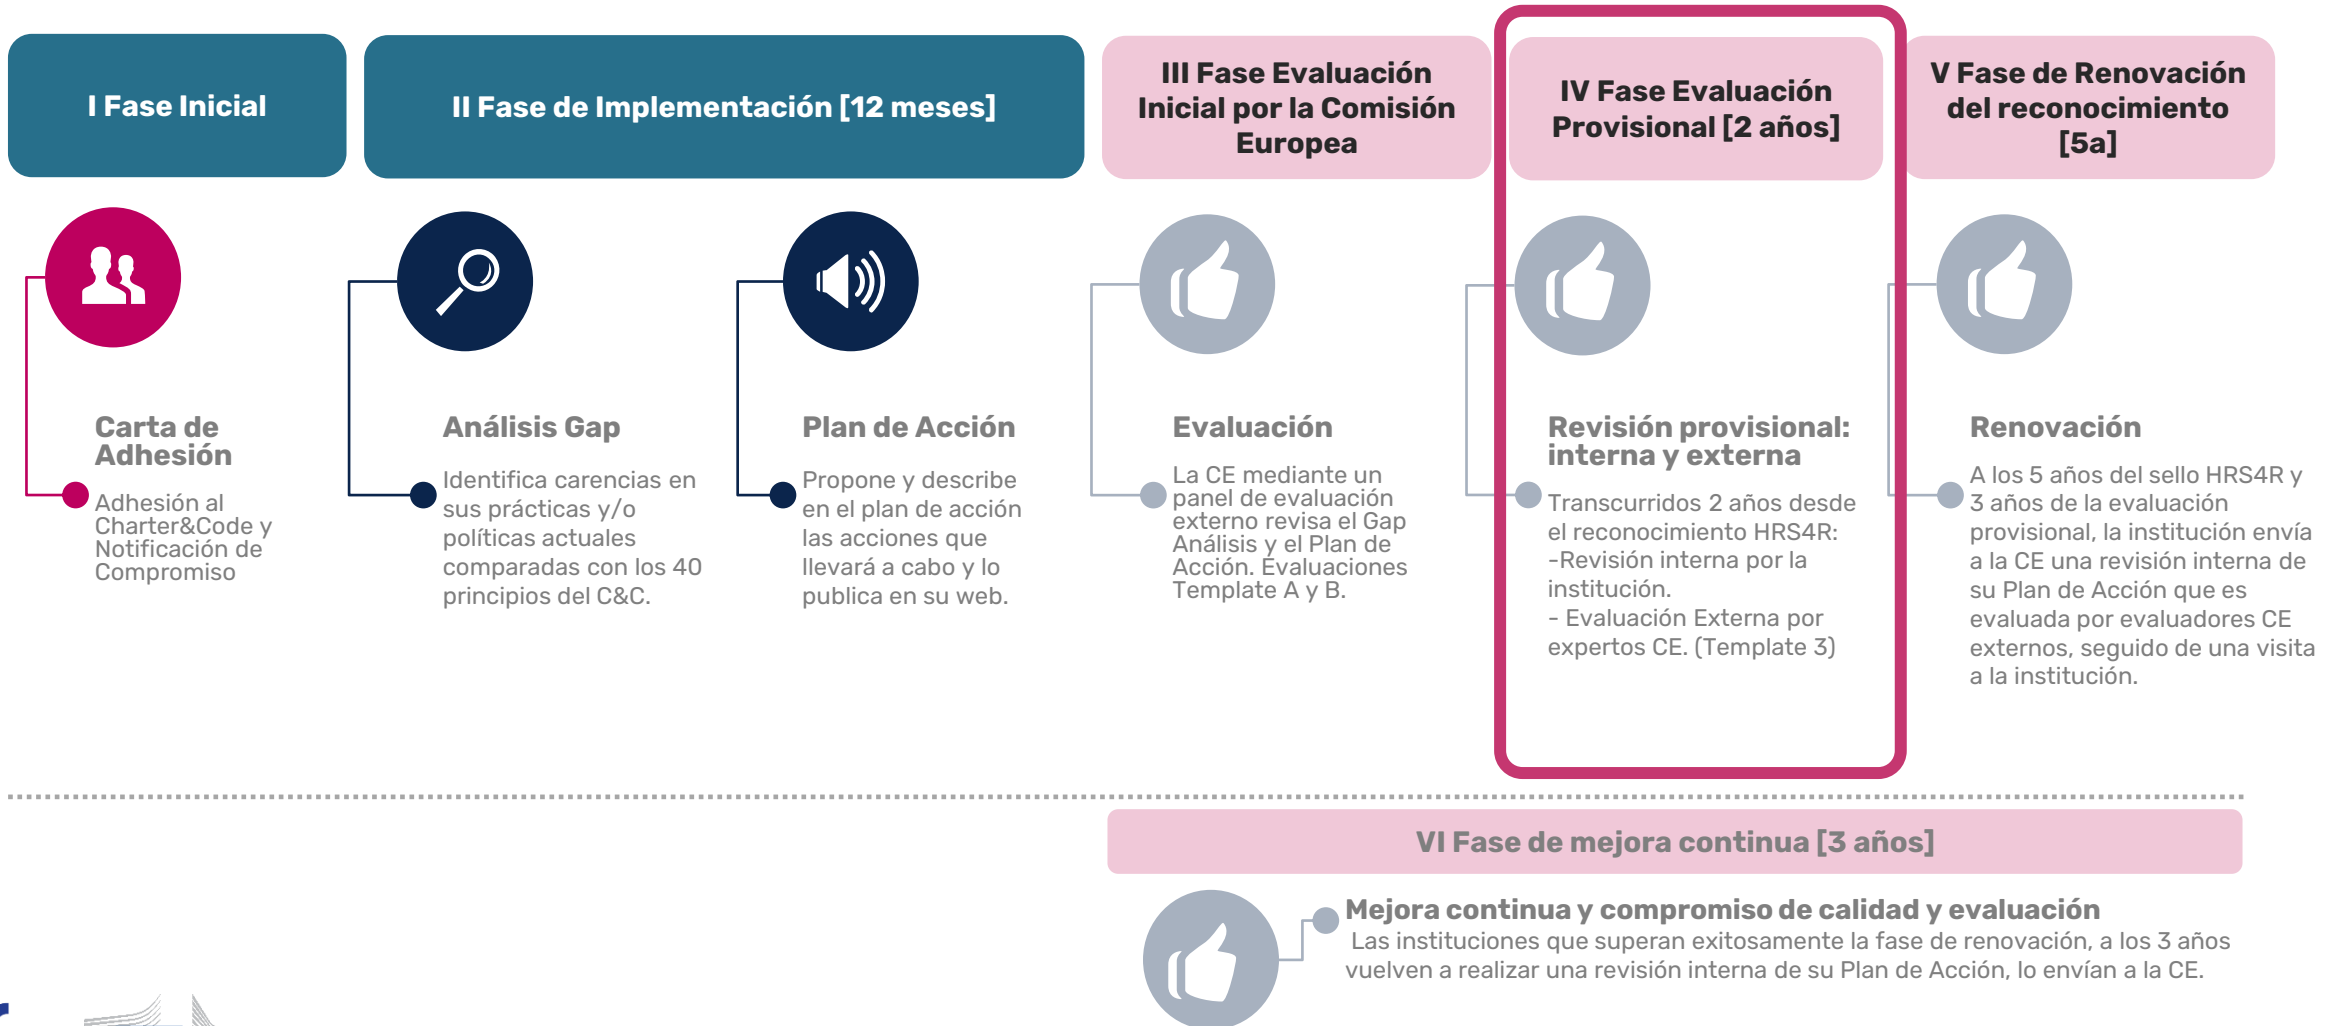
I Fase Inicial

II Fase de Implementación [12 meses]

III Fase Evaluación Inicial por la Comisión Europea

IV Fase Evaluación Provisional [2 años]

V Fase de Renovación del reconocimiento [5a]

Carta de Adhesión

Adhesión al Charter&Code y Notificación de Compromiso

Análisis Gap

Identifica carencias en sus prácticas y/o políticas actuales comparadas con los 40 principios del C&C.

Plan de Acción

Propone y describe en el plan de acción las acciones que llevará a cabo y lo publica en su web.

Evaluación

La CE mediante un panel de evaluación externo revisa el Gap Análisis y el Plan de Acción. Evaluaciones Template A y B.

Revisión provisional: interna y externa

Transcurridos 2 años desde el reconocimiento HRS4R:
-Revisión interna por la institución.
- Evaluación Externa por expertos CE. (Template 3)

Renovación

A los 5 años del sello HRS4R y 3 años de la evaluación provisional, la institución envía a la CE una revisión interna de su Plan de Acción que es evaluada por evaluadores CE externos, seguido de una visita a la institución.

VI Fase de mejora continua [3 años]

Mejora continua y compromiso de calidad y evaluación

Las instituciones que superan exitosamente la fase de renovación, a los 3 años vuelven a realizar una revisión interna de su Plan de Acción, lo envían a la CE.